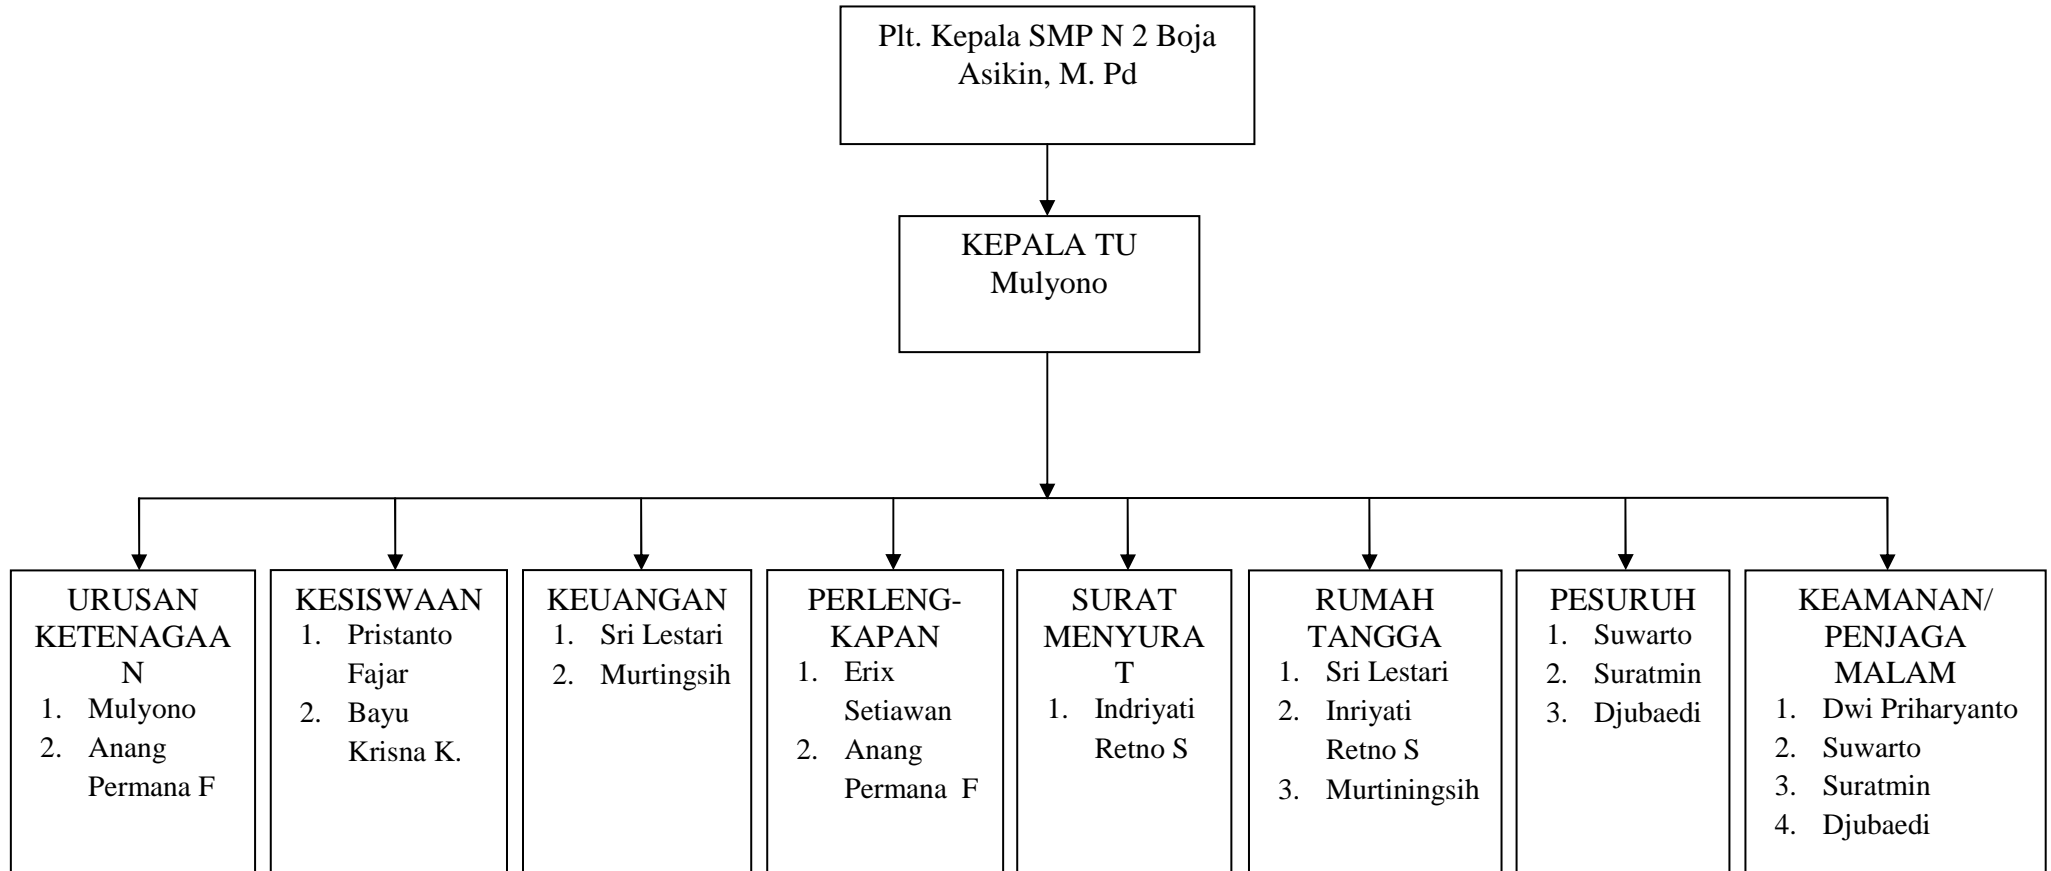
Plt. Kepala SMP N 2 Boja
Asikin, M. Pd

KEPALA TU
Mulyono

URUSAN KETENAGAAN
1. Mulyono
2. Anang Permana F

KESISWAAN
1. Pristanto Fajar
2. Bayu Krisna K.

KEUANGAN
1. Sri Lestari
2. Murtingsih

PERLENGKAPAN
1. Erix Setiawan
2. Anang Permana F

SURAT MENYURAT
1. Indriyati Retno S

RUMAH TANGGA
1. Sri Lestari
2. Inriyati Retno S
3. Murtiningsih

PESURUH
1. Suwarto
2. Suratmin
3. Djubaedi

KEAMANAN/ PENJAGA MALAM
1. Dwi Priharyanto
2. Suwarto
3. Suratmin
4. Djubaedi